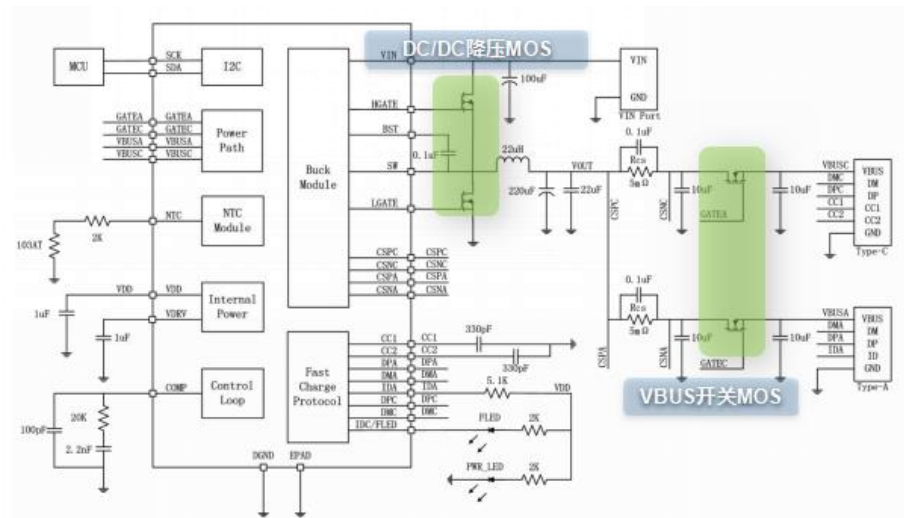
DC/DC降压MOS

MCU
SCK
SDA
I2C
GATEA
GATEC
VBUSA
VBUSC
GATEA
GATEC
VBUSA
VBUSC
Power Path
NTC
NTC Module
2K
103AT
VDD
VDD
VDRV
Internal Power
1uF
1uF
COMP
Control Loop
20K
100pF
2.2nF
DGND
EPAD
Buck Module
VIN
HGATE
BST
SW
LGATE
100uF
0.1uF
22uH
220uF
22uF
VOUT
VIN
GND
VIN Port
CSPC
CSNC
CSPA
CSNA
CSPC
CSNC
CSPA
CSNA
Fast Charge Protocol
CC1
CC2
DPA
DMA
IDA
DPC
DMC
IDC/FLED
CC1
CC2
DPA
DMA
IDA
DPC
DMC
330pF
330pF
5.1K
VDD
FLED
2K
PWR_LED
2K
0.1uF
Rcs
5mΩ
CSPC
CSNC
10uF
GATEA
10uF
VBUSC
DMC
DPC
CC1
CC2
VBUS
DM
DP
CC1
CC2
GND
Type-C
0.1uF
Rcs
5mΩ
CSPA
CSNA
10uF
GATEC
10uF
VBUSA
DMA
DPA
IDA
VBUS
DM
DP
ID
GND
Type-A
VBUS开关MOS